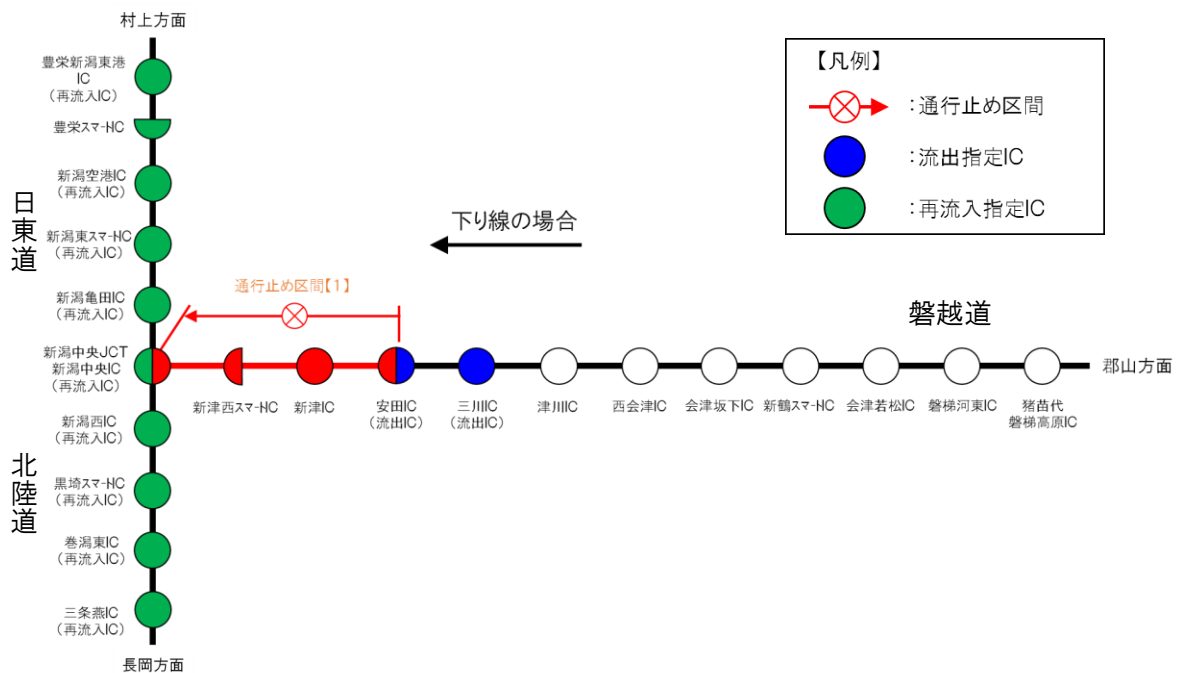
村上方面

豊栄新潟東港IC
（再流入IC）

豊栄スマ-IC

新潟空港IC
（再流入IC）

新潟東スマ-IC
（再流入IC）

新潟亀田IC
（再流入IC）

新潟中央JCT
新潟中央IC
（再流入IC）

新潟西IC
（再流入IC）

黒埼スマ-IC
（再流入IC）

巻潟東IC
（再流入IC）

三条燕IC
（再流入IC）

長岡方面

日東道

北陸道

【凡例】
：通行止め区間
：流出指定IC
：再流入指定IC

下り線の場合

通行止め区間【1】

磐越道

新津西スマ-IC　新津IC　安田IC（流出IC）　三川IC（流出IC）　津川IC　西会津IC　会津坂下IC　新鶴スマ-IC　会津若松IC　磐梯河東IC　猪苗代磐梯高原IC

郡山方面